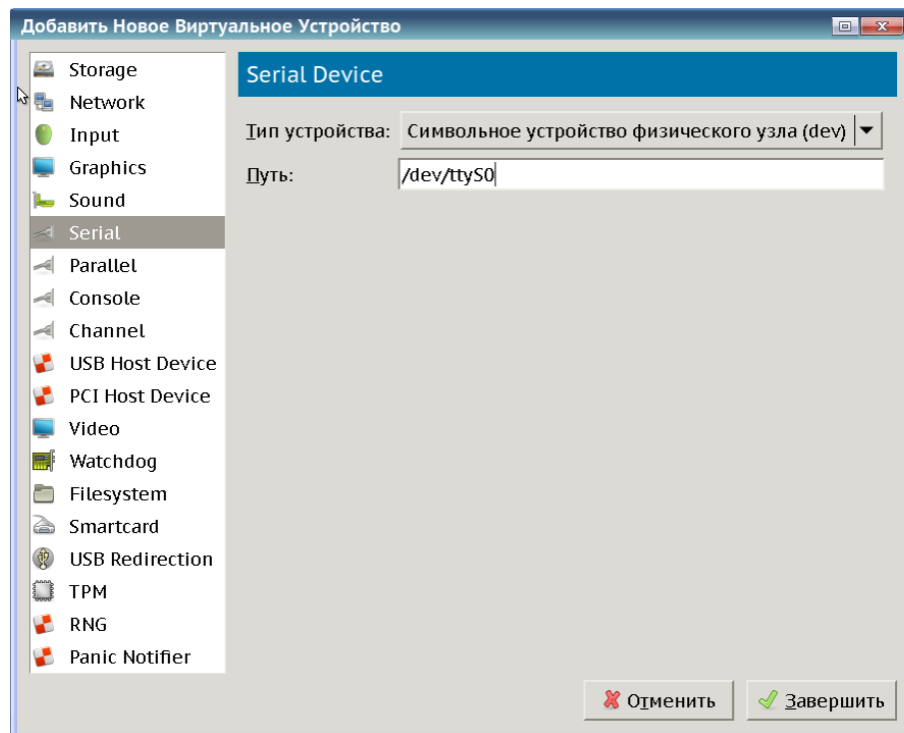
Добавить Новое Виртуальное Устройство

Storage
Network
Input
Graphics
Sound
Serial
Parallel
Console
Channel
USB Host Device
PCI Host Device
Video
Watchdog
Filesystem
Smartcard
USB Redirection
TPM
RNG
Panic Notifier

Serial Device

Тип устройства: Символьное устройство физического узла (dev)
Путь: /dev/ttyS0

Отменить
Завершить